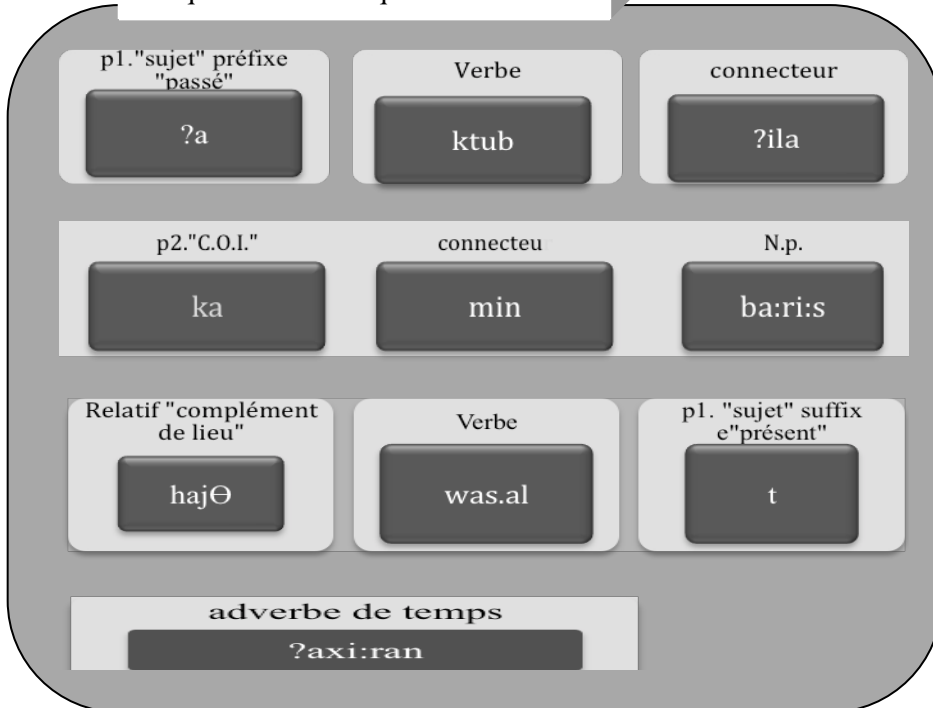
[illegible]

p1."sujet" préfixe "passé"

?a

Verbe

ktub

connecteur

?ila

p2."C.O.I."

ka

connecteu

min

N.p.

ba:ri:s

Relatif "complément de lieu"

hajΘ

Verbe

was.al

p1. "sujet" suffix e"présent"

t

adverbe de temps

?axi:ran